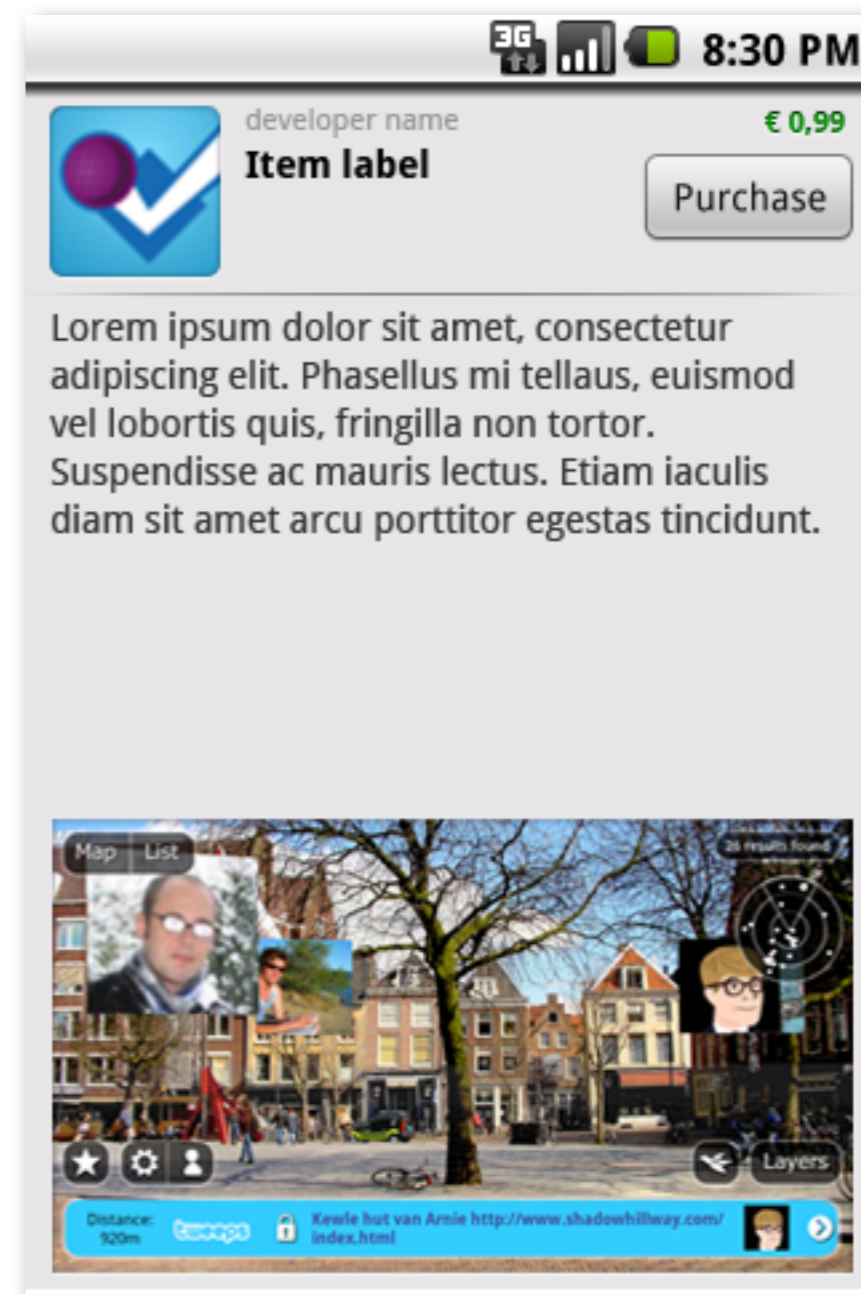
3G 8:30 PM

developer name
Item label
€ 0,99
Purchase

Lorem ipsum dolor sit amet, consectetur adipiscing elit. Phasellus mi tellaus, euismod vel lobortis quis, fringilla non tortor. Suspendisse ac mauris lectus. Etiam iaculis diam sit amet arcu porttitor egestas tincidunt.

Map List
26 results found
Layers
Distance: 920m
tweeps
Kewle hut van Arnie http://www.shadowhillway.com/index.html